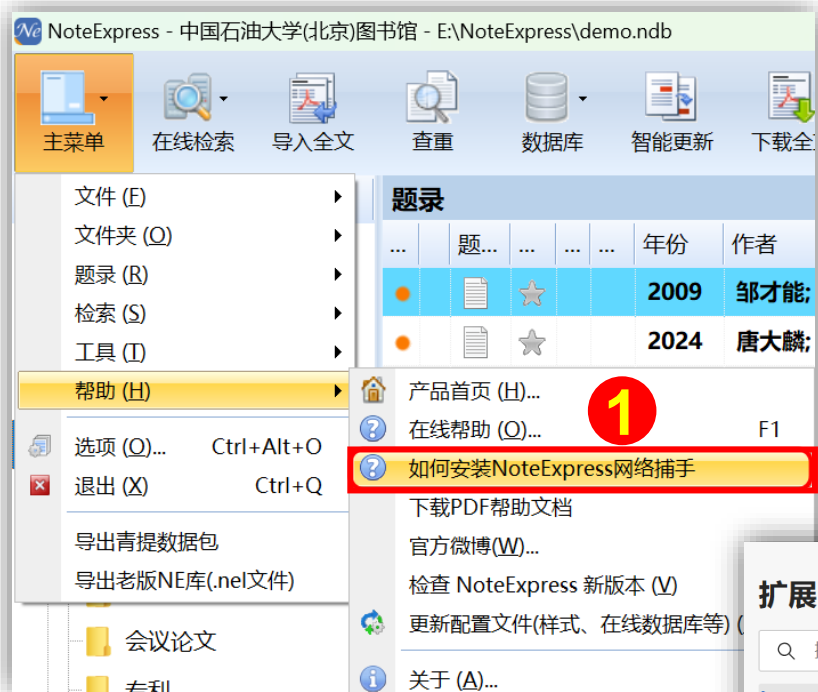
NoteExpress - 中国石油大学(北京)图书馆 - E:\NoteExpress\demo.ndb

主菜单 在线检索 导入全文 查重 数据库 智能更新 下载全

文件 (F)
文件夹 (O)
题录 (R)
检索 (S)
工具 (T)
帮助 (H)
选项 (O)... Ctrl+Alt+O
退出 (X) Ctrl+Q
导出青提数据包
导出老版NE库(.nel文件)

会议论文
专利

题录

| ... | | 题... | ... | ... | ... | 年份 | 作者 |
|---|---|---|---|---|---|---|---|
| | | | | | | 2009 | 邹才能; |
| | | | | | | 2024 | 唐大麟; |

产品首页 (H)...
在线帮助 (O)... F1
如何安装NoteExpress网络捕手
下载PDF帮助文档
官方微博(W)...
检查 NoteExpress 新版本 (V)
更新配置文件(样式、在线数据库等) (
关于 (A)...

1

扩展